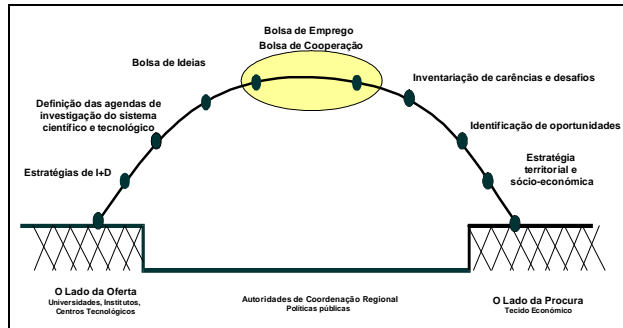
Bolsa de Emprego
Bolsa de Cooperação

Bolsa de Ideias

Inventariação de carências e desafios

Definição das agendas de investigação do sistema científico e tecnológico

Identificação de oportunidades

Estratégias de I+D

Estratégia territorial e sócio-económica

O Lado da Oferta
Universidades, Institutos, Centros Tecnológicos

Autoridades de Coordenação Regional
Políticas públicas

O Lado da Procura
Tecido Económico